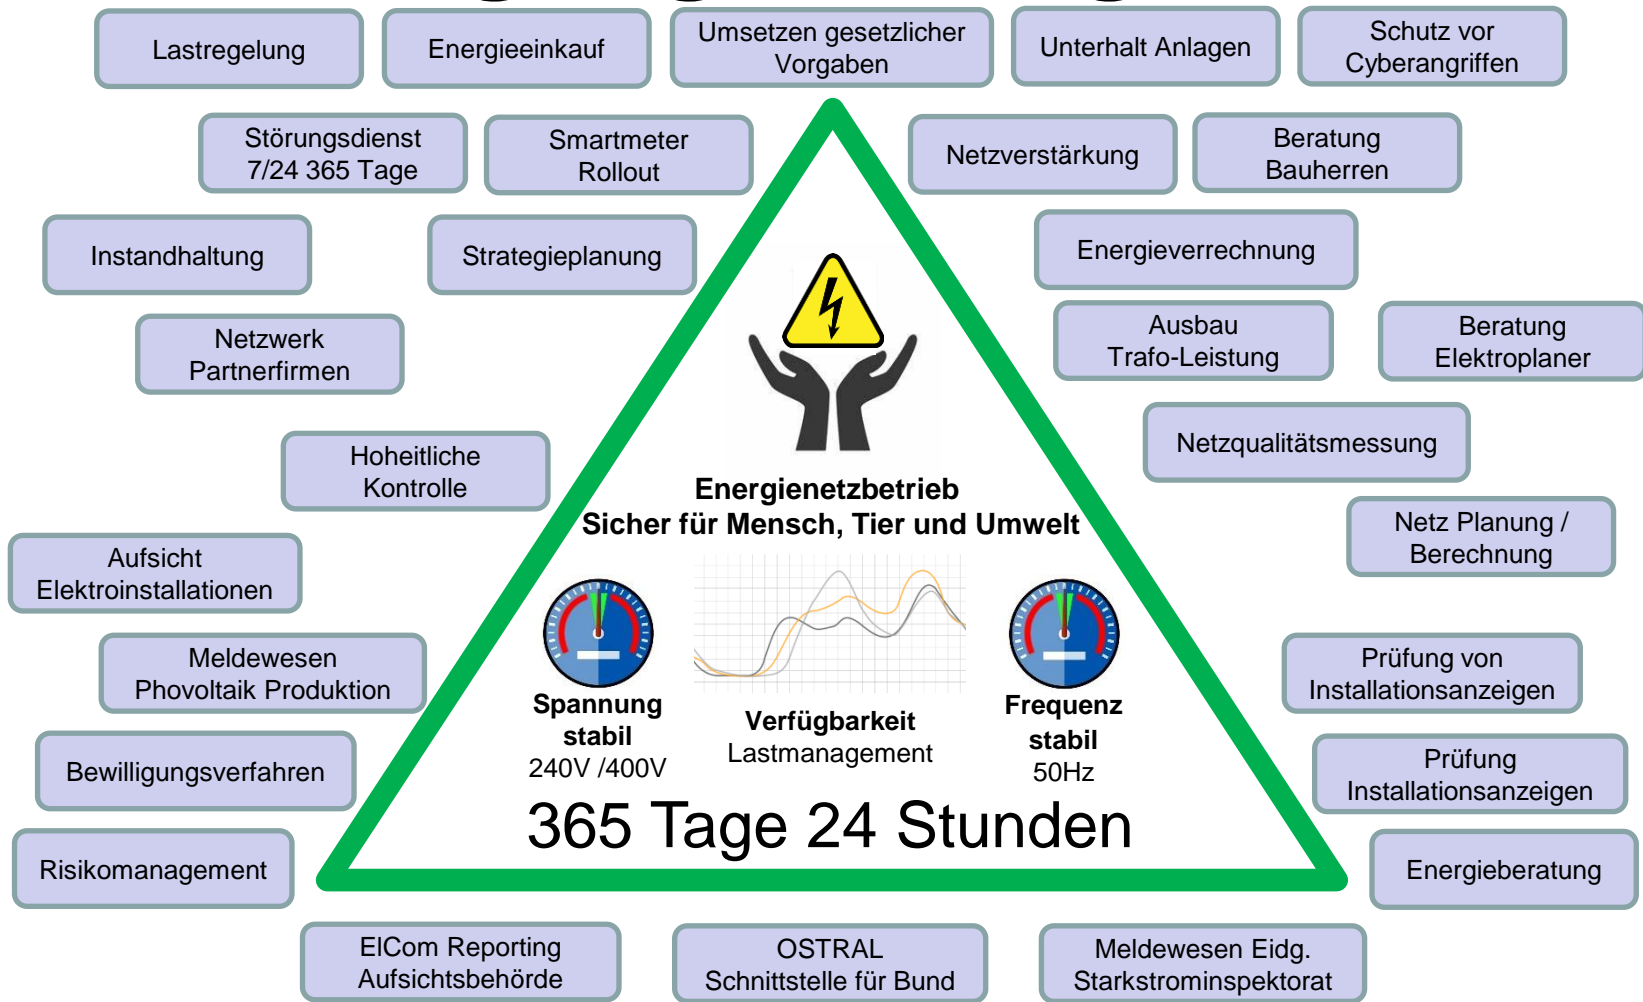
Lastregelung

Energieeinkauf

Umsetzen gesetzlicher Vorgaben

Unterhalt Anlagen

Schutz vor Cyberangriffen

Störungsdienst 7/24 365 Tage

Smartmeter Rollout

Netzverstärkung

Beratung Bauherren

Instandhaltung

Strategieplanung

Energieverrechnung

Netzwerk Partnerfirmen

Ausbau Trafo-Leistung

Beratung Elektroplaner

Hoheitliche Kontrolle

Netzqualitätsmessung

Energienetzbetrieb
Sicher für Mensch, Tier und Umwelt

Aufsicht Elektroinstallationen

Netz Planung / Berechnung

Meldewesen Phovoltaik Produktion

Spannung stabil
240V /400V

Verfügbarkeit
Lastmanagement

Frequenz stabil
50Hz

Prüfung von Installationsanzeigen

Bewilligungsverfahren

Prüfung Installationsanzeigen

365 Tage 24 Stunden

Risikomanagement

Energieberatung

ElCom Reporting Aufsichtsbehörde

OSTRAL Schnittstelle für Bund

Meldewesen Eidg. Starkstrominspektorat